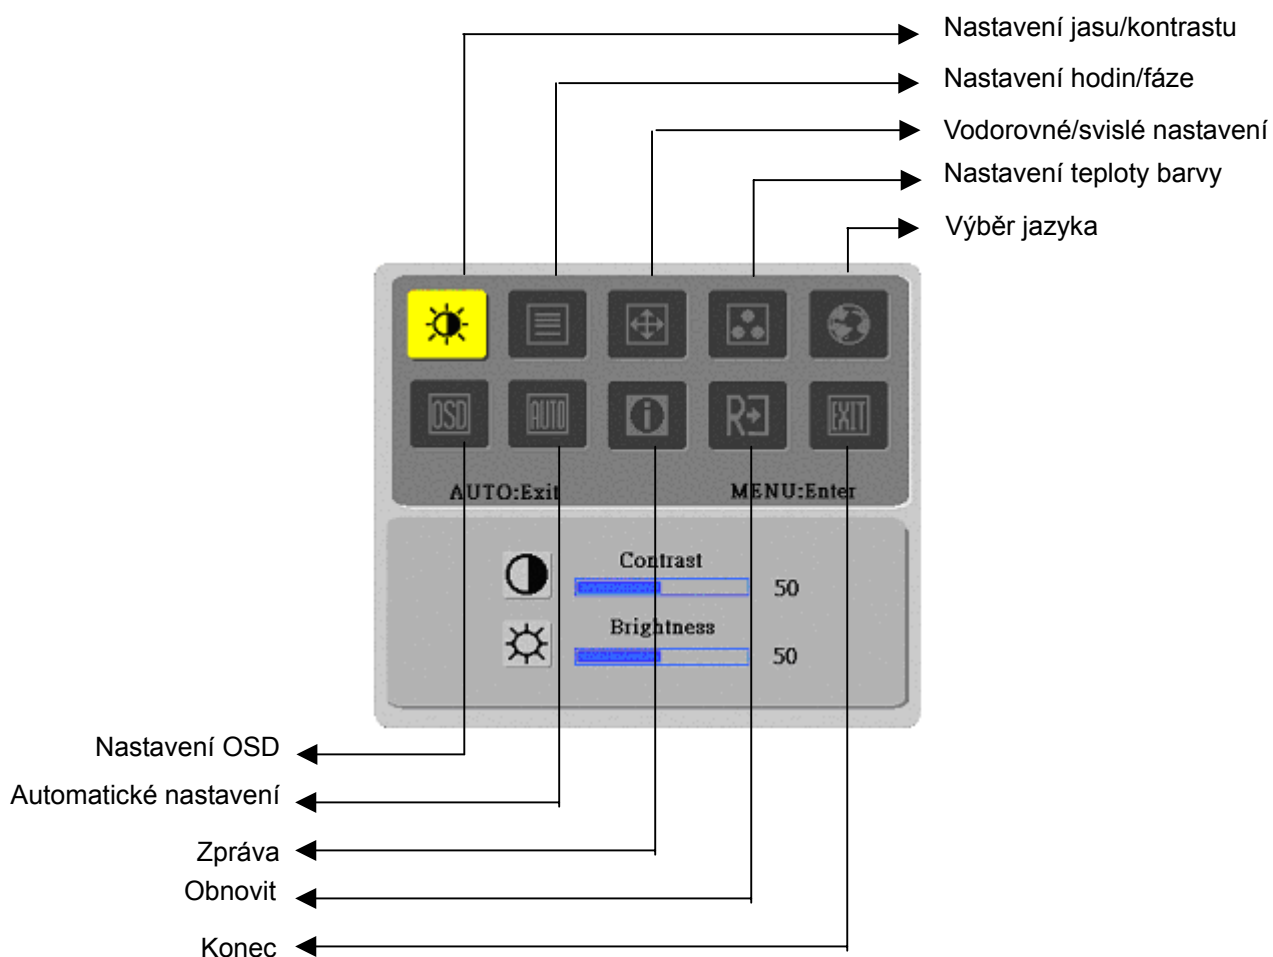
Nastavení jasu/kontrastu
Nastavení hodin/fáze
Vodorovné/svislé nastavení
Nastavení teploty barvy
Výběr jazyka

OSD AUTO R EXIT

AUTO:Exit MENU:Enter

Contrast 50
Brightness 50

Nastavení OSD
Automatické nastavení
Zpráva
Obnovit
Konec